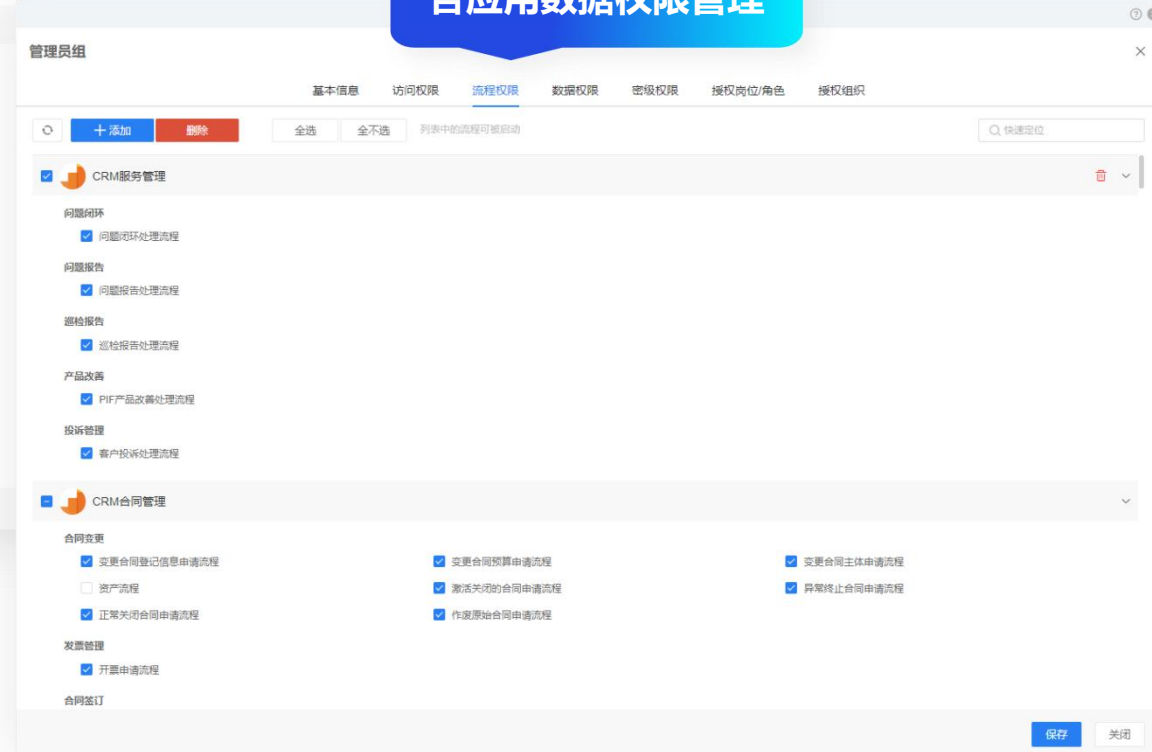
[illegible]应用数据权限管理

管理员组

基本信息 访问权限 流程权限 数据权限 密级权限 授权岗位/角色 授权组织

+ 添加 删除 全选 全不选 列表中的流程可被启动

快速定位

CRM服务管理

问题闭环
问题闭环处理流程

问题报告
问题报告处理流程

巡检报告
巡检报告处理流程

产品改善
PIF产品改善处理流程

投诉管理
客户投诉处理流程

CRM合同管理

合同变更
变更合同登记信息申请流程
变更合同预算申请流程
变更合同主体申请流程
资产流程
激活关闭的合同申请流程
异常终止合同申请流程
正常关闭合同申请流程
作废原始合同申请流程

发票管理
开票申请流程

合同签订

保存 关闭